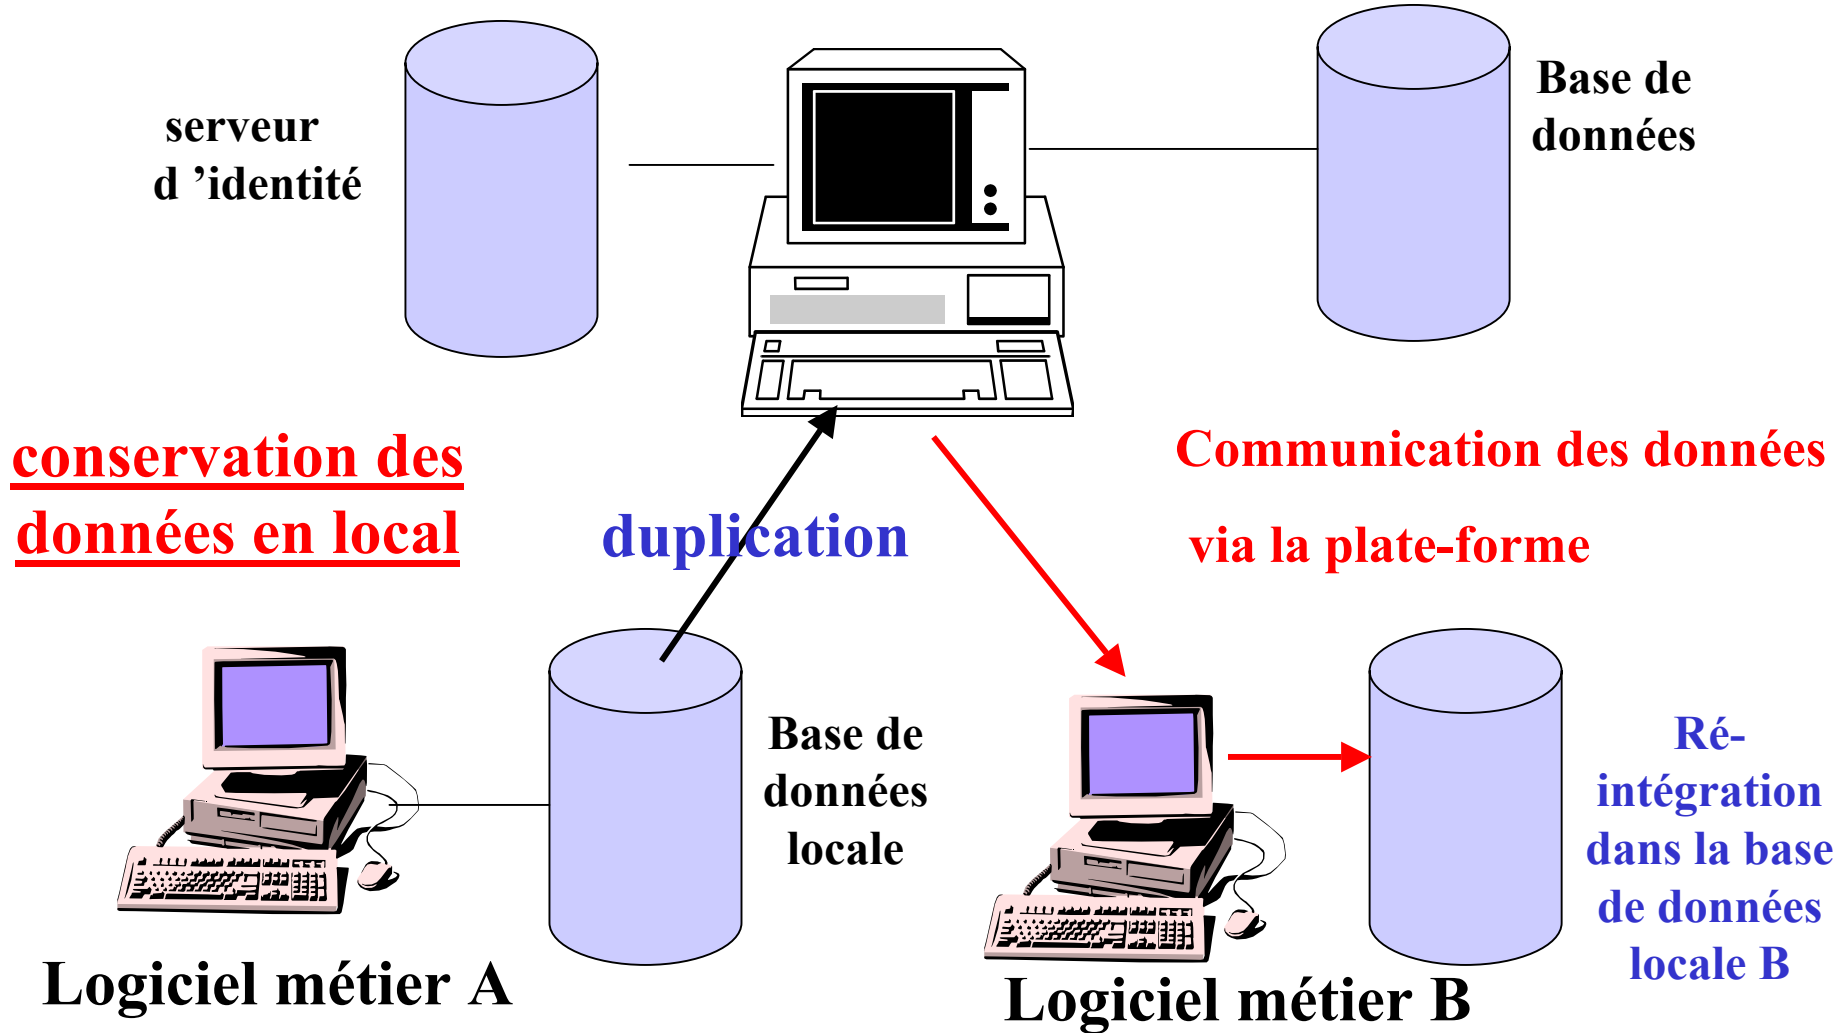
serveur d ’identité

Base de données

conservation des données en local

duplication

Communication des données

via la plate-forme

Base de données locale

Ré-intégration dans la base de données locale B

Logiciel métier A

Logiciel métier B